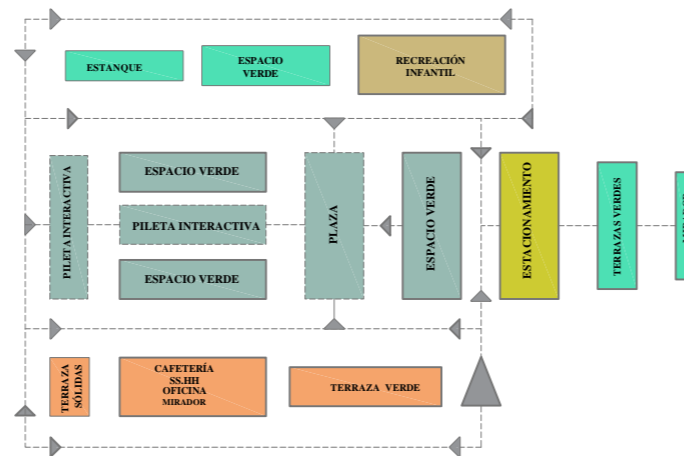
ESTANQUE

ESPACIO VERDE

RECREACIÓN INFANTIL

PILETA INTERACTIVA

ESPACIO VERDE

PILETA INTERACTIVA

ESPACIO VERDE

PLAZA

ESPACIO VERDE

ESTACIONAMIENTO

TERRAZAS VERDES

TERRAZA SÓLIDAS

CAFETERÍA
SS.HH
OFICINA
MIRADOR

TERRAZA VERDE